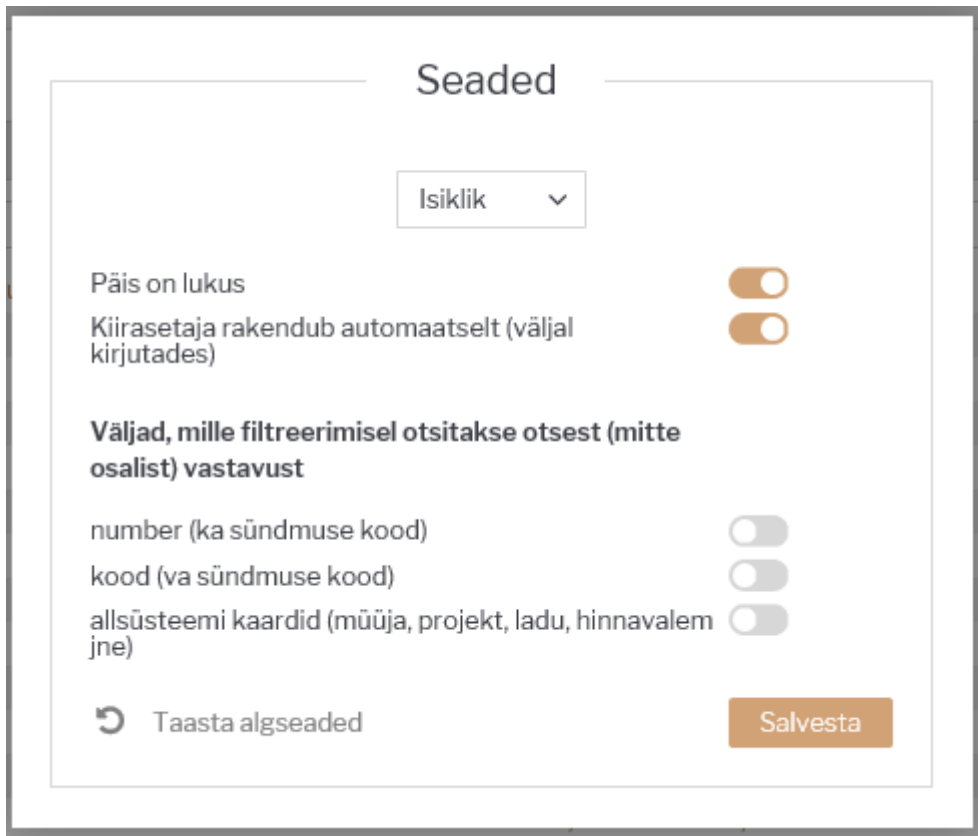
Seaded

Isiklik

Päis on lukus

Kiirasetaja rakendub automaatselt (väljal kirjutades)

**Väljad, mille filtreerimisel otsitakse otsest (mitte osalist) vastavust**

number (ka sündmuse kood)

kood (va sündmuse kood)

allsüsteemi kaardid (müüja, projekt, ladu, hinnavalem jne)

Taasta algseaded

Salvesta